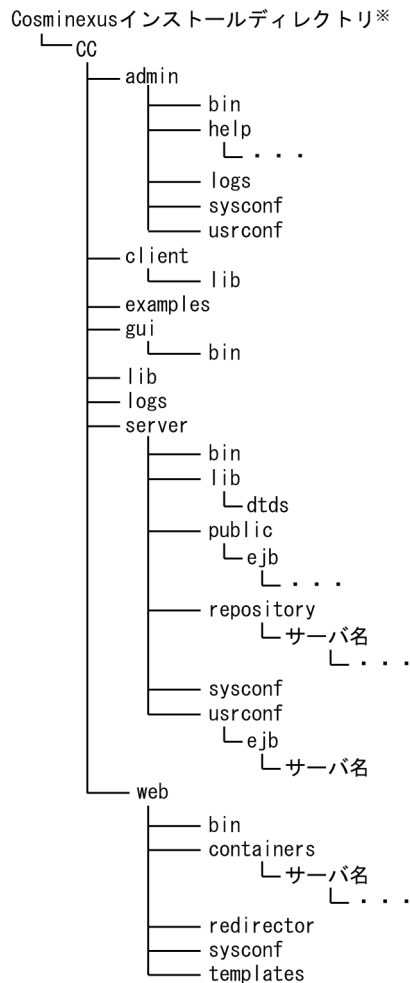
Cosminexusインストールディレクトリ※
CC
admin
bin
help
. . .
logs
sysconf
usrconf
client
lib
examples
gui
bin
lib
logs
server
bin
lib
dtds
public
ejb
. . .
repository
サーバ名
. . .
sysconf
usrconf
ejb
サーバ名
web
bin
containers
サーバ名
. . .
redirector
sysconf
templates